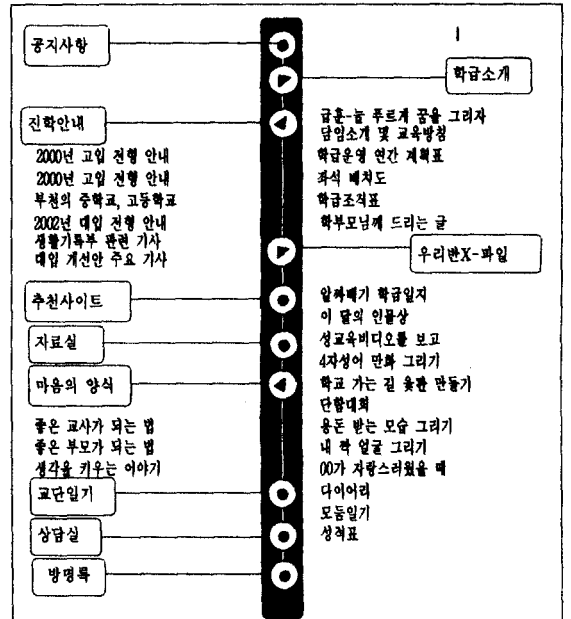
공지사항

학급소개

진학안내

급훈-늘 푸르게 꿈을 그리자
담임소개 및 교육방침
학급운영 연간 계획표
좌석 배치도
학급조직표
학부모님께 드리는 글

2000년 고입 전형 안내
2000년 고입 전형 안내
부천의 중학교, 고등학교
2002년 대입 전형 안내
생활기록부 관련 기사
대입 개선안 주요 기사

우리반X-파일

추천사이트

알짜배기 학급일지
이 달의 인물상
성교육비디오를 보고
4자성어 만화 그리기
학교 가는 길 약도 만들기
단합대회
용돈 받는 모습 그리기
내 짝 얼굴 그리기
00가 자랑스러웠을 때
다이어리
모둠일기
성적표

자료실

마음의 양식

좋은 교사가 되는 법
좋은 부모가 되는 법
생각을 키우는 이야기

교단일기

상담실

방명록